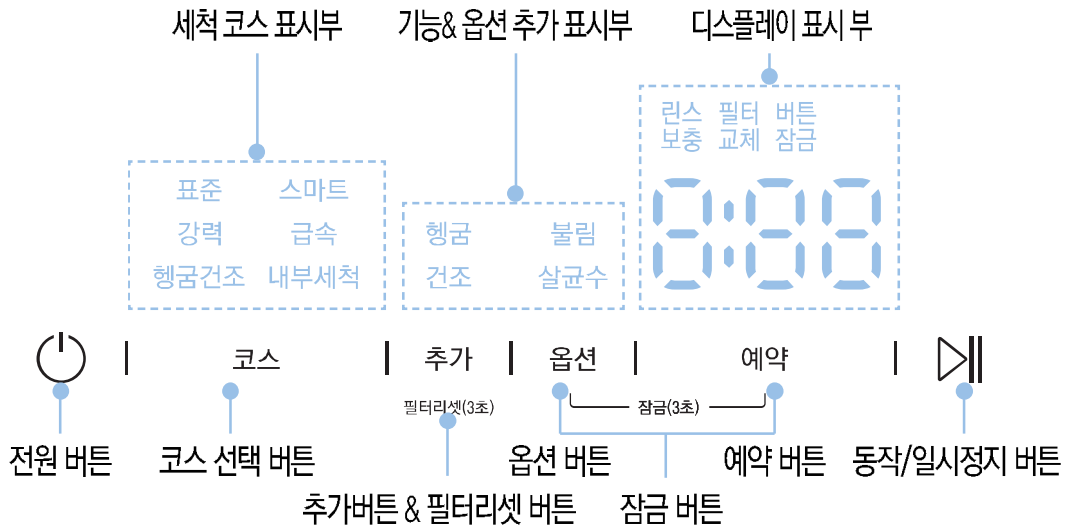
세척 코스 표시부

기능& 옵션 추가 표시부

디스플레이 표시 부

린스 보충 필터 교체 버튼 잠금

표준 스마트
강력 급속
헹굼건조 내부세척

헹굼 불림
건조 살균수

코스

추가

옵션

예약

필터리셋(3초)

잠금(3초)

전원 버튼

코스 선택 버튼

추가버튼 & 필터리셋 버튼

옵션 버튼

잠금 버튼

예약 버튼

동작/일시정지 버튼